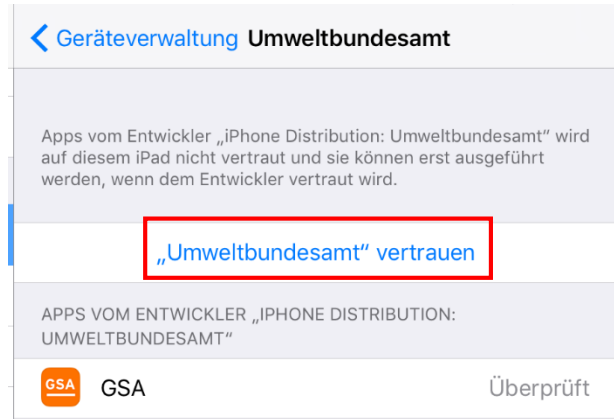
Geräteverwaltung Umweltbundesamt

Apps vom Entwickler „iPhone Distribution: Umweltbundesamt“ wird auf diesem iPad nicht vertraut und sie können erst ausgeführt werden, wenn dem Entwickler vertraut wird.

„Umweltbundesamt“ vertrauen

APPS VOM ENTWICKLER „IPHONE DISTRIBUTION: UMWELTBUNDESAMT“

GSA

GSA Überprüft